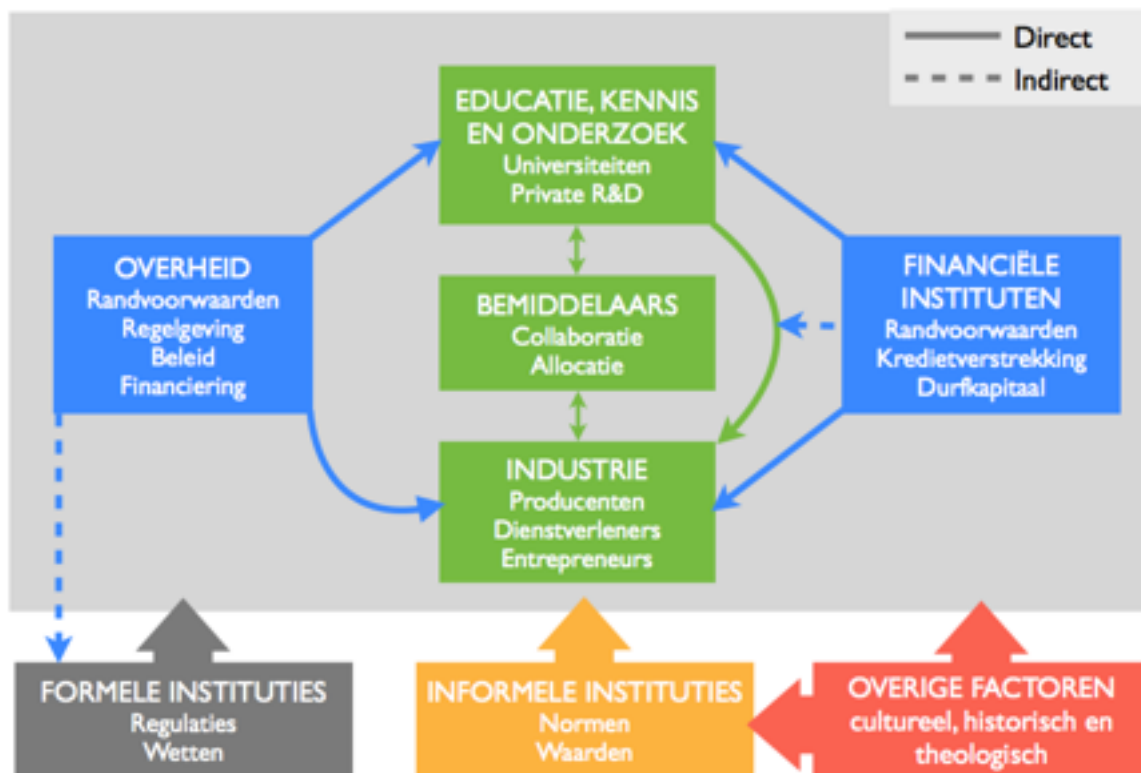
Direct
Indirect

EDUCATIE, KENNIS EN ONDERZOEK
Universiteiten
Private R&D

OVERHEID
Randvoorwaarden
Regelgeving
Beleid
Financiering

BEMIDDELAARS
Collaboratie
Allocatie

FINANCIËLE INSTITUTEN
Randvoorwaarden
Kredietverstrekking
Durfkapitaal

INDUSTRIE
Producenten
Dienstverleners
Entrepreneurs

FORMELE INSTITUTIES
Regulaties
Wetten

INFORMELE INSTITUTIES
Normen
Waarden

OVERIGE FACTOREN
cultureel, historisch en theologisch